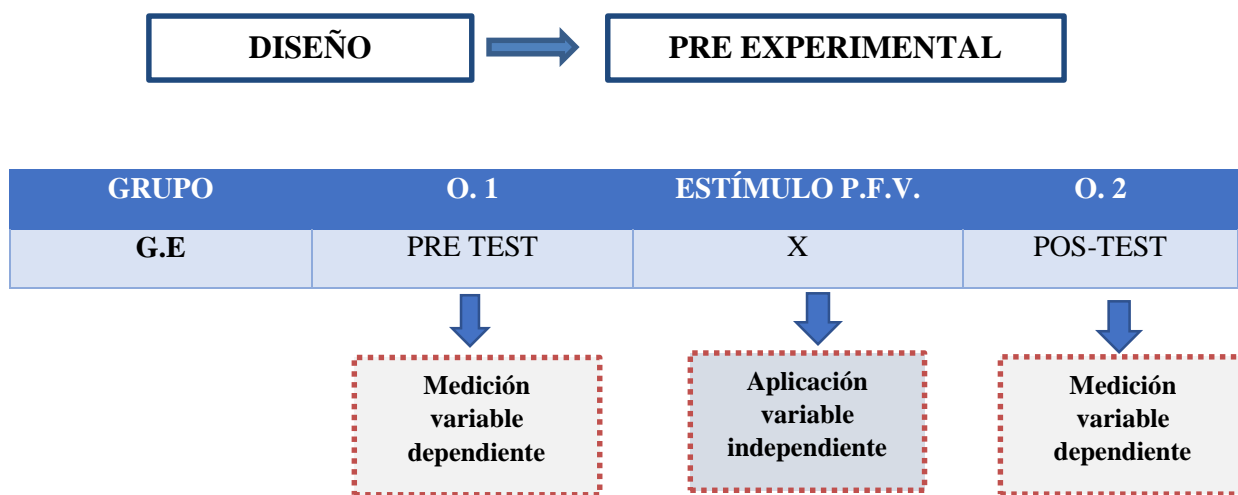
DISEÑO

PRE EXPERIMENTAL

| GRUPO | O. 1 | ESTÍMULO P.F.V. | O. 2 |
|---|---|---|---|
| G.E | PRE TEST | X | POS-TEST |

Medición variable dependiente

Aplicación variable independiente

Medición variable dependiente